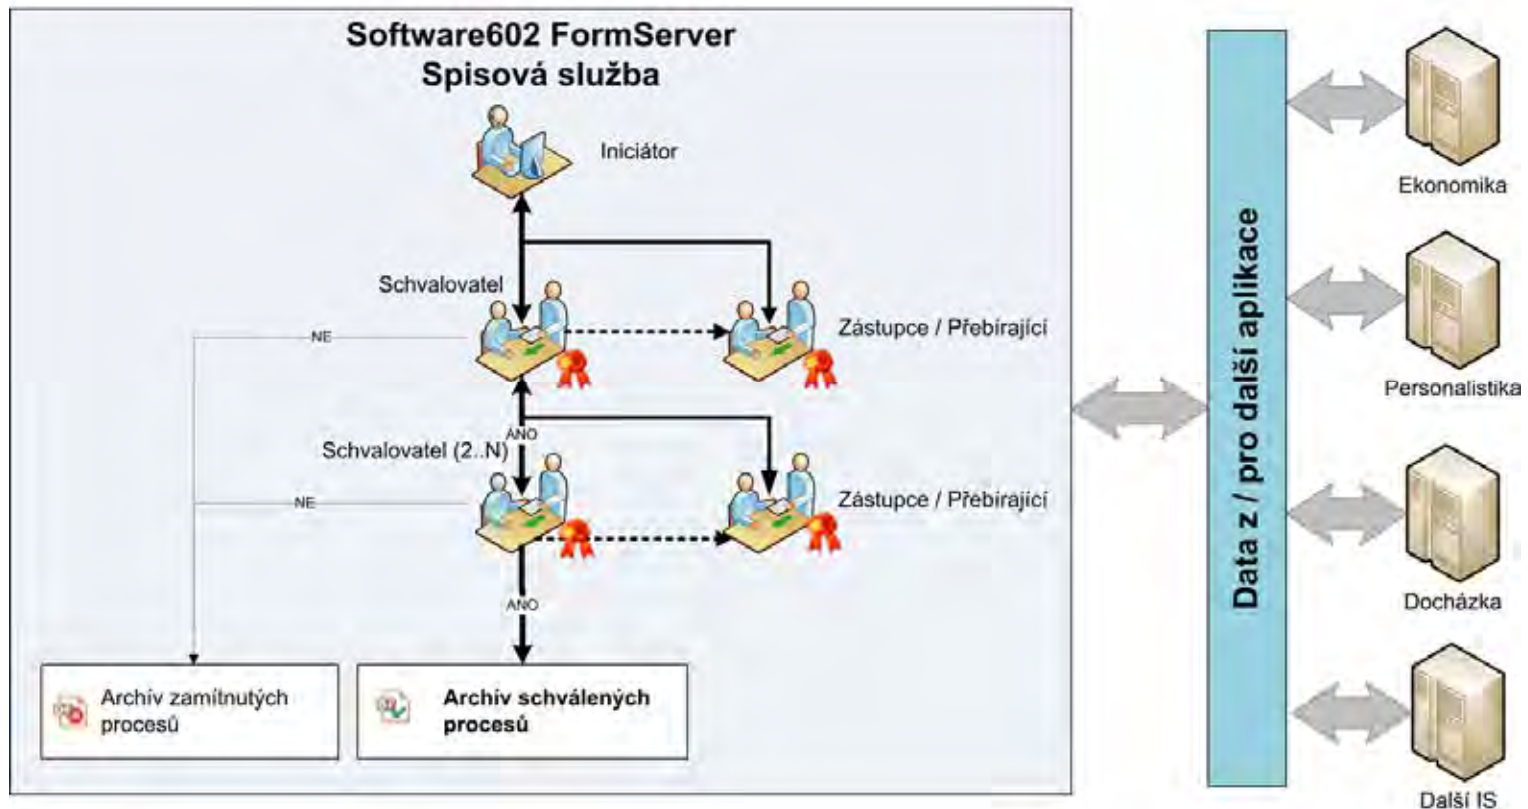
Software602 FormServer
Spisová služba

Iniciátor

Schvalovatel

NE

Zástupce / Přebírající

ANO

Schvalovatel (2..N)

NE

Zástupce / Přebírající

ANO

Archiv zamítnutých procesů

Archiv schválených procesů

Data z / pro další aplikace

Ekonomika

Personalistika

Docházka

Další IS